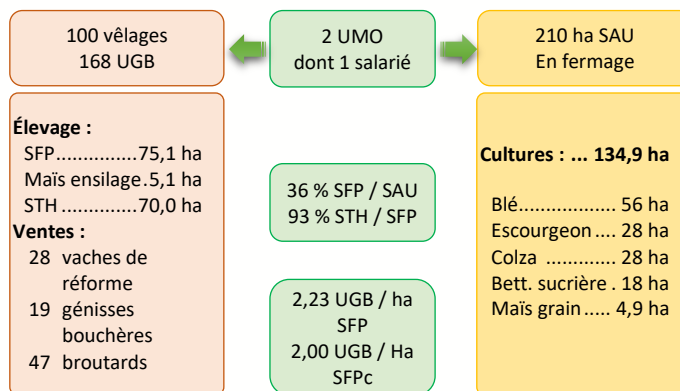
100 vêlages
168 UGB

2 UMO
dont 1 salarié

210 ha SAU
En fermage

Élevage :
SFP..............75,1 ha
Maïs ensilage.5,1 ha
STH ..............70,0 ha
Ventes :
28 vaches de réforme
19 génisses bouchères
47 broutards

36 % SFP / SAU
93 % STH / SFP

2,23 UGB / ha SFP
2,00 UGB / Ha SFPc

Cultures : ... 134,9 ha

Blé................. 56 ha
Escourgeon .... 28 ha
Colza ............ 28 ha
Bett. sucrière . 18 ha
Maïs grain ..... 4,9 ha